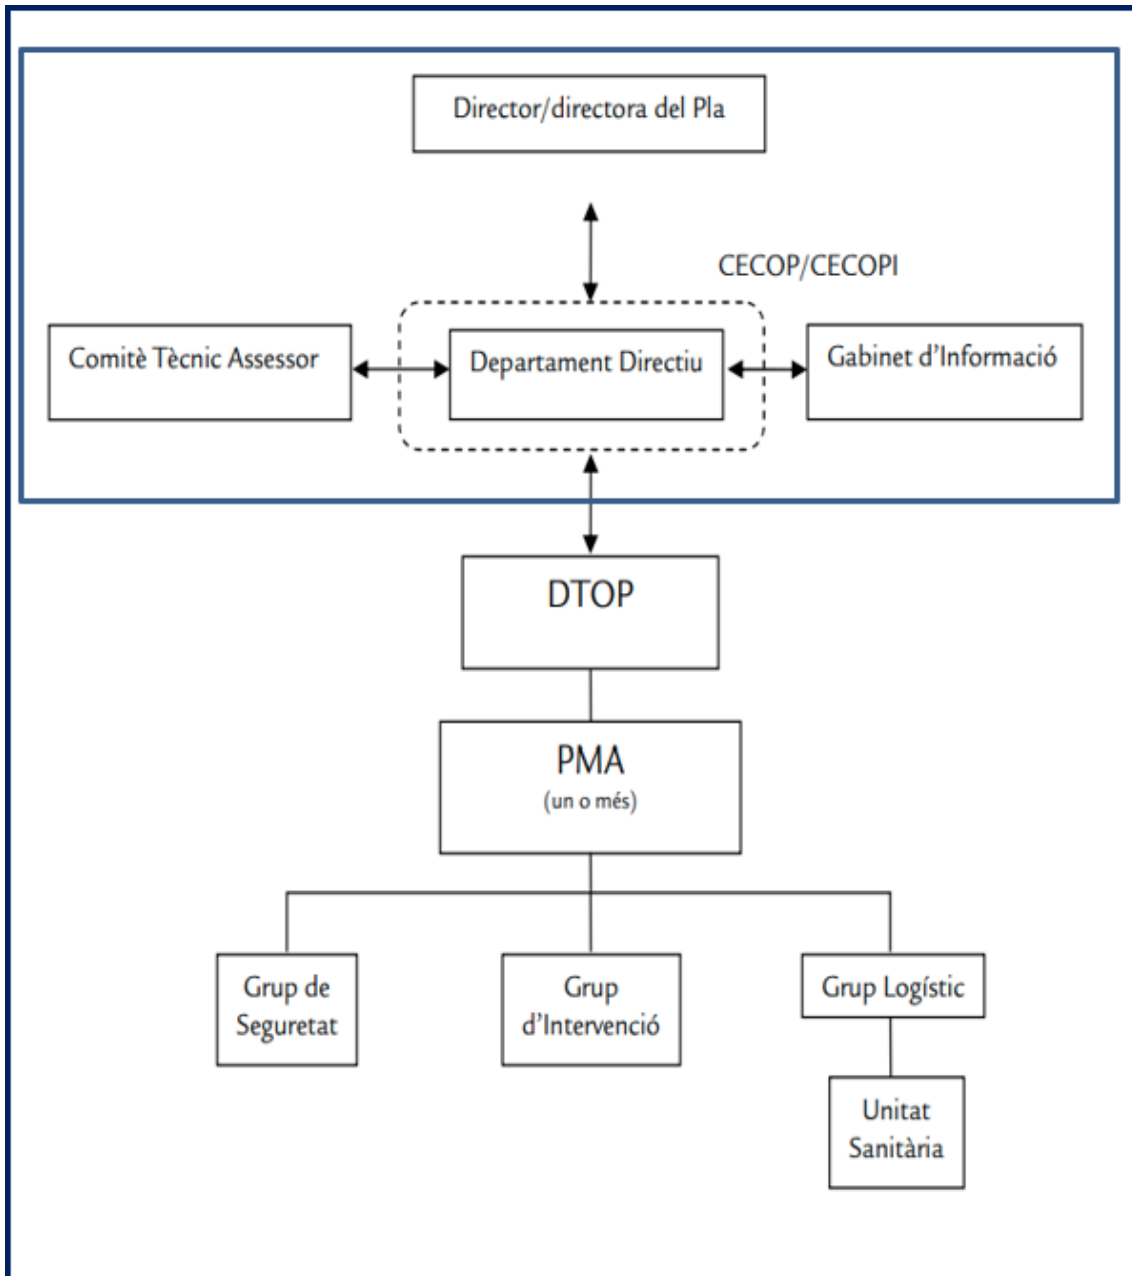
Director/directora del Pla

CECOP/CECOPI

Comitè Tècnic Assessor

Departament Directiu

Gabinet d'Informació

DTOP

PMA
(un o més)

Grup de Seguretat

Grup d'Intervenció

Grup Logístic

Unitat Sanitària